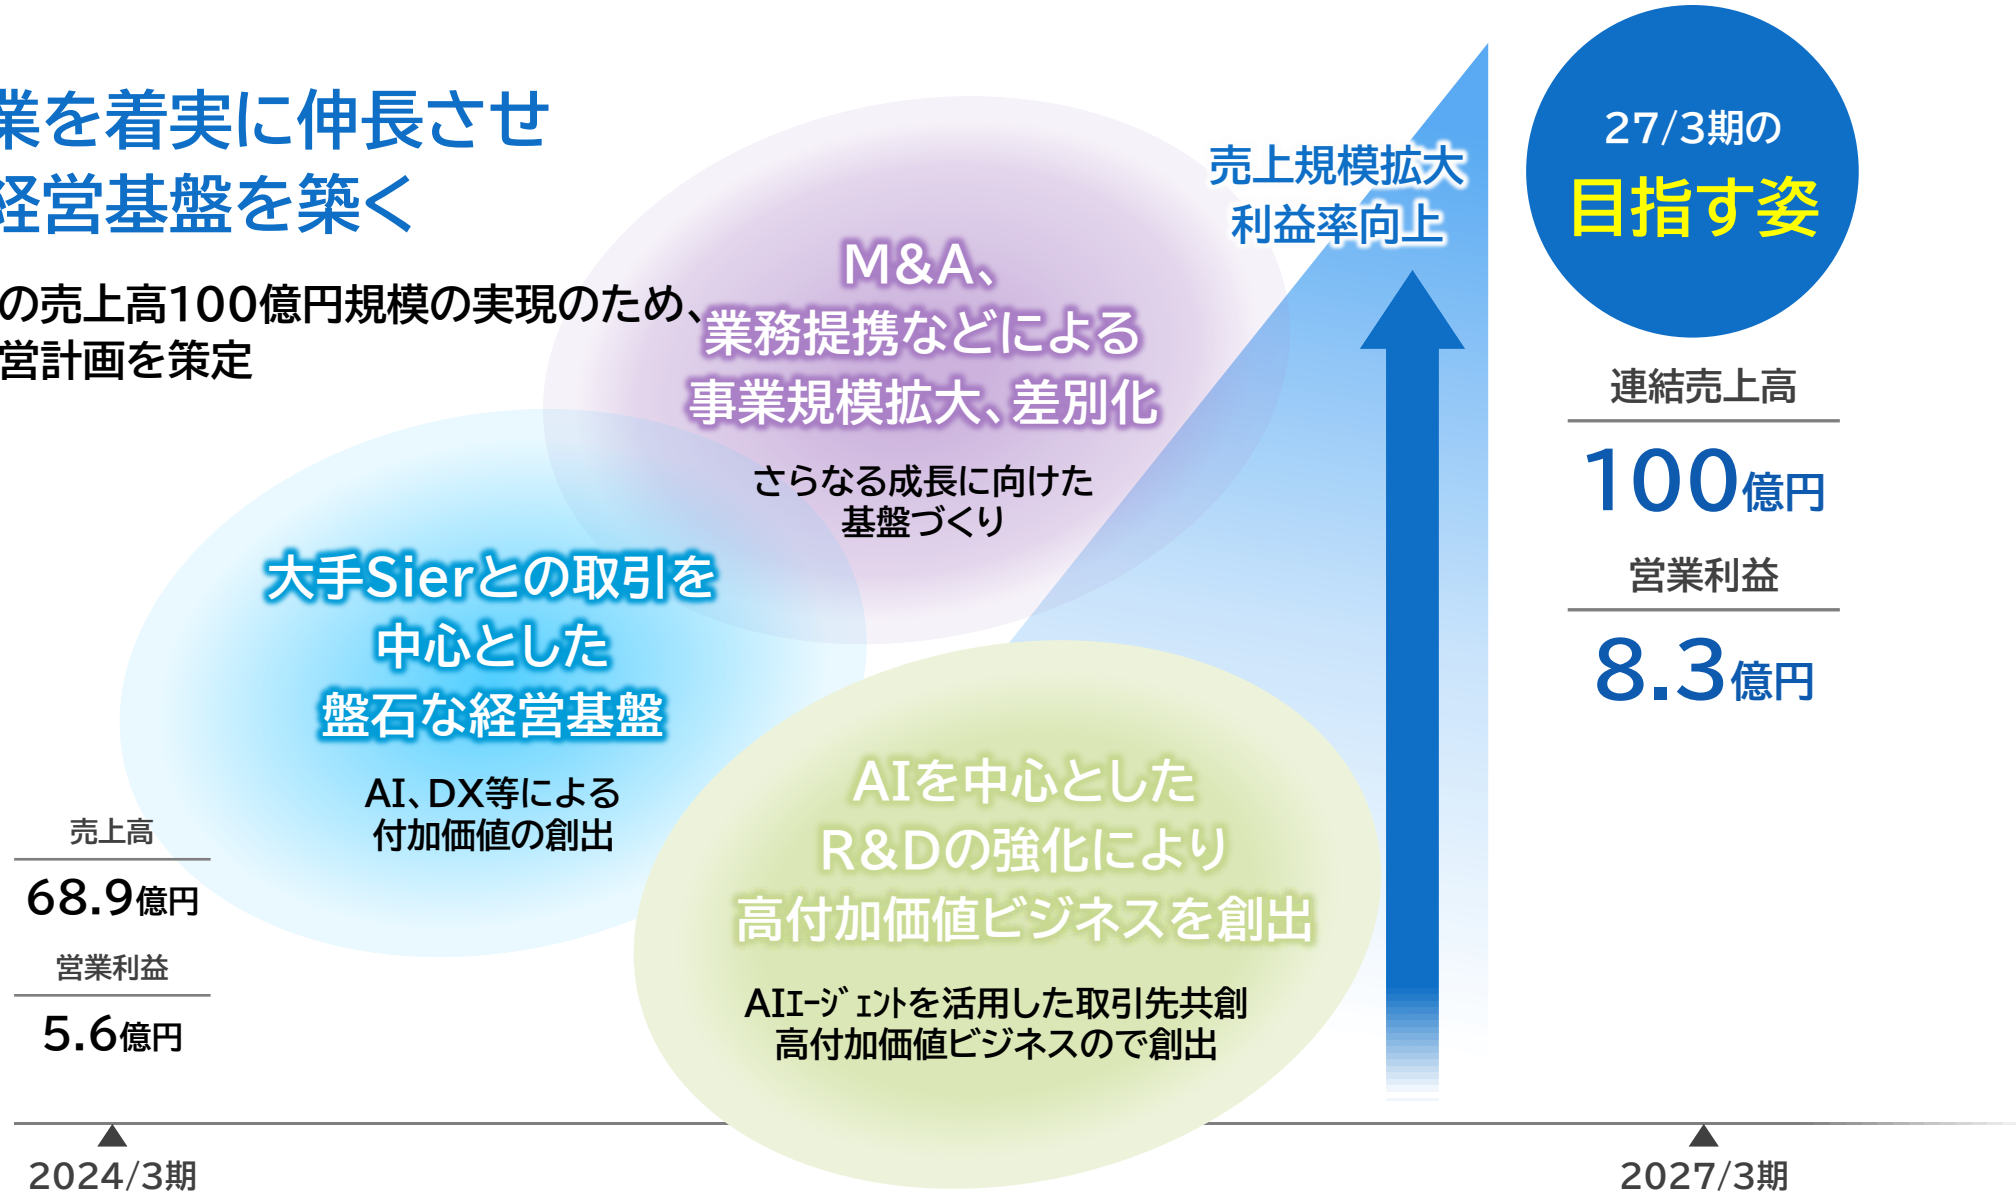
業を着実に伸長させ
経営基盤を築く

の売上高100億円規模の実現のため、
営計画を策定

M&A、
業務提携などによる
事業規模拡大、差別化

さらなる成長に向けた
基盤づくり

売上規模拡大
利益率向上

27/3期の
目指す姿

連結売上高
100億円
営業利益
8.3億円

大手Sierとの取引を
中心とした
盤石な経営基盤

AI、DX等による
付加価値の創出

売上高
68.9億円
営業利益
5.6億円

AIを中心とした
R&Dの強化により
高付加価値ビジネスを創出

AIｴｰｼﾞｪﾝﾄを活用した取引先共創
高付加価値ビジネスので創出

2024/3期

2027/3期